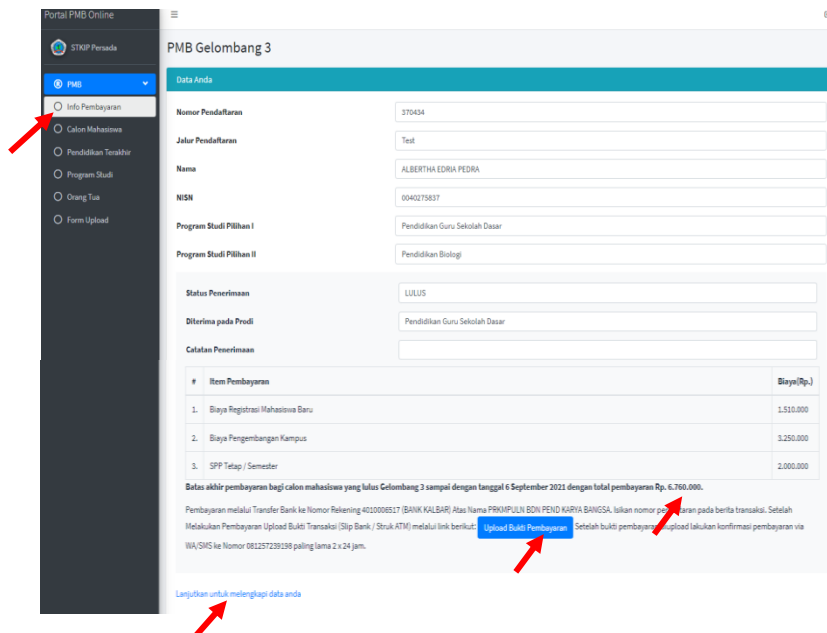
Portal PMB Online

STKIP Persada

PMB

Info Pembayaran

Calon Mahasiswa

Pendidikan Terakhir

Program Studi

Orang Tua

Form Upload

≡

PMB Gelombang 3

Data Anda

Nomor Pendaftaran | 370434

Jalur Pendaftaran | Test

Nama | ALBERTHA EDRIA PEDRA

NISN | 0040275837

Program Studi Pilihan I | Pendidikan Guru Sekolah Dasar

Program Studi Pilihan II | Pendidikan Biologi

Status Penerimaan | LULUS

Diterima pada Prodi | Pendidikan Guru Sekolah Dasar

Catatan Penerimaan |

| # | Item Pembayaran | Biaya(Rp.) |
|---|---|---|
| 1. | Biaya Registrasi Mahasiswa Baru | 1.510.000 |
| 2. | Biaya Pengembangan Kampus | 3.250.000 |
| 3. | SPP Tetap / Semester | 2.000.000 |

Batas akhir pembayaran bagi calon mahasiswa yang lulus Gelombang 3 sampai dengan tanggal 6 September 2021 dengan total pembayaran Rp. 6.760.000.

Pembayaran melalui Transfer Bank ke Nomor Rekening 4010006517 (BANK KALBAR) Atas Nama PRKMPULN BDN PEND KARYA BANGSA. Isikan nomor pe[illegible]taran pada berita transaksi. Setelah Melakukan Pembayaran Upload Bukti Transaksi (Slip Bank / Struk ATM) melalui link berikut: Upload Bukti Pembayaran Setelah bukti pembayaran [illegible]upload lakukan konfirmasi pembayaran via WA/SMS ke Nomor 081257239198 paling lama 2 x 24 jam.

Lanjutkan untuk melengkapi data anda